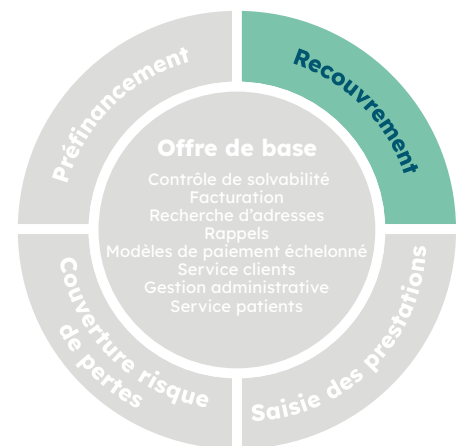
Préfinancement

Recouvrement

Offre de base

Contrôle de solvabilité
Facturation
Recherche d'adresses
Rappels
Modèles de paiement échelonné
Service clients
Gestion administrative
Service patients

Couverture risque de pertes

Saisie des prestations